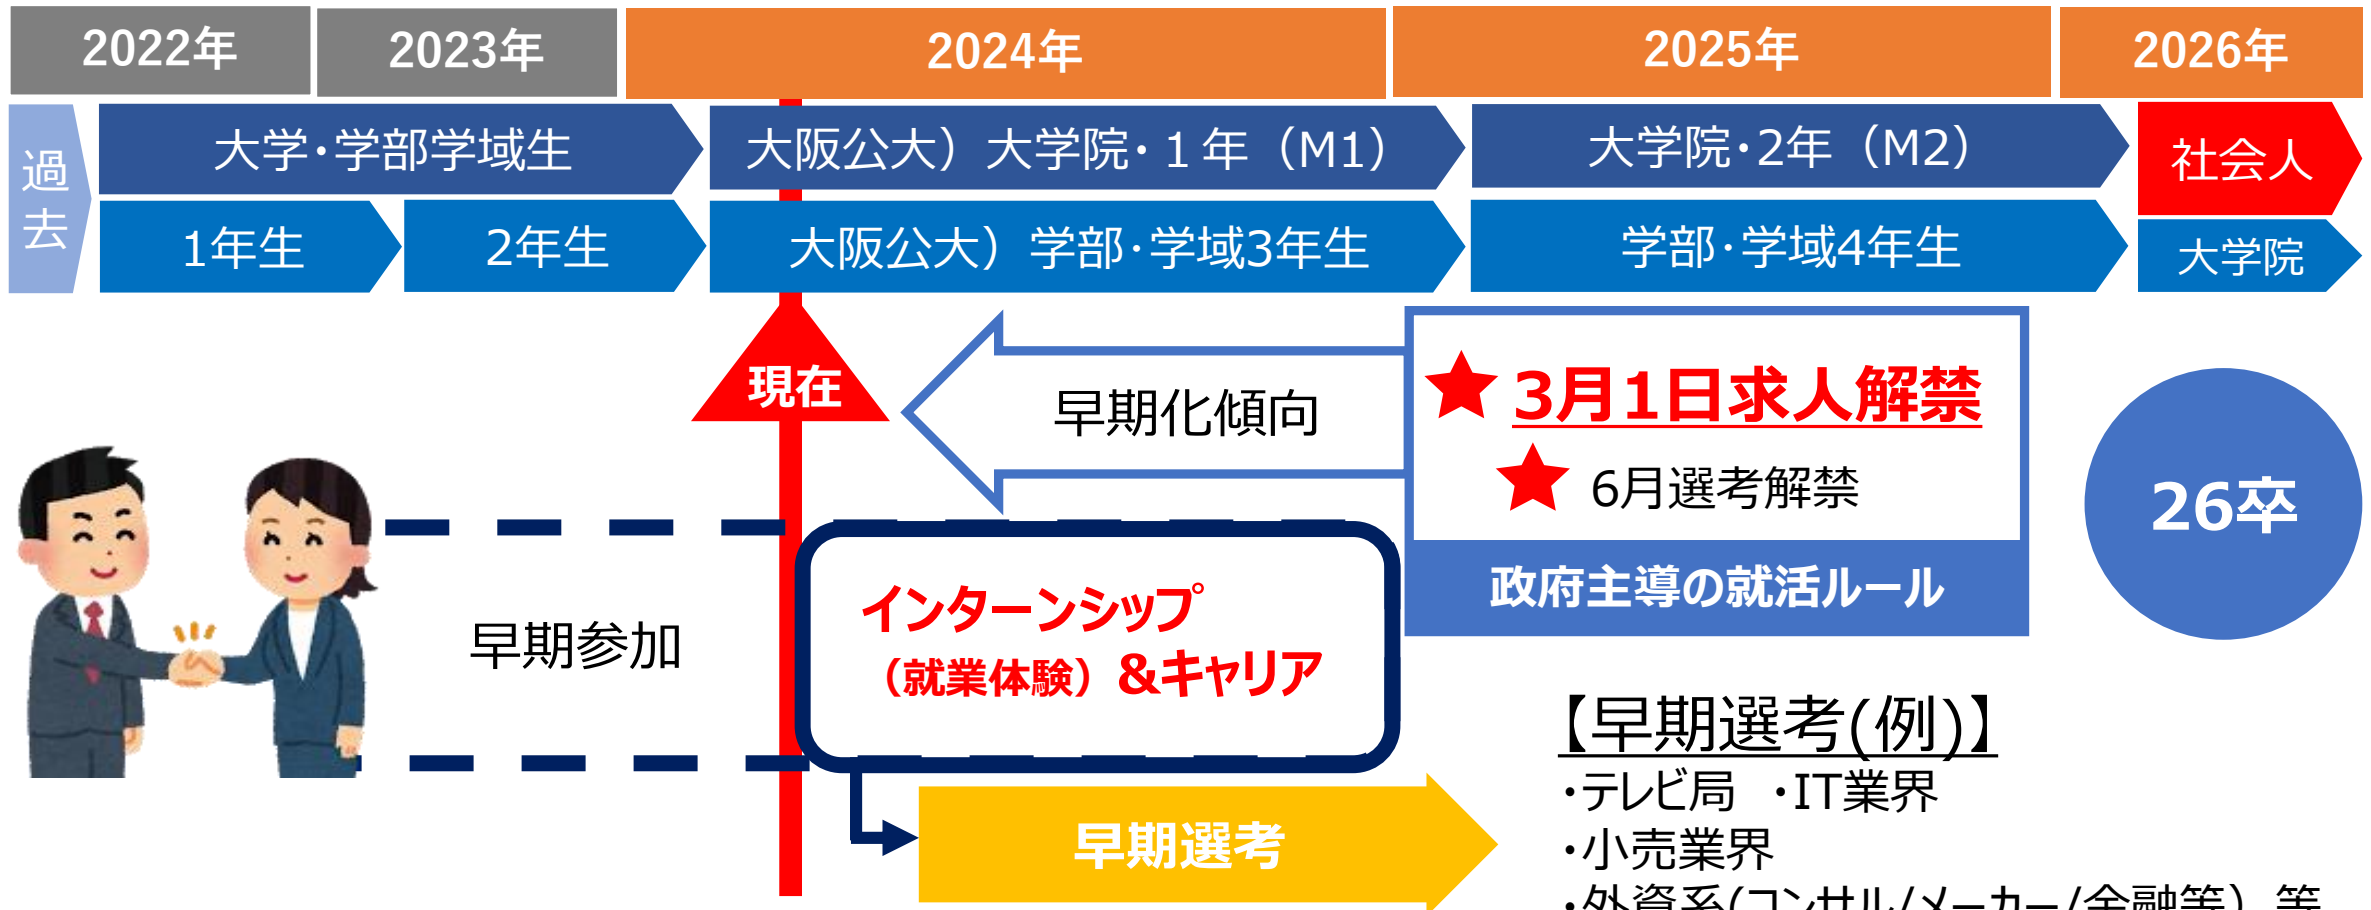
2022年 2023年 2024年 2025年 2026年

過去

大学・学部学域生

大阪公大）大学院・１年（M1）

大学院・2年（M2）

社会人

1年生

2年生

大阪公大）学部・学域3年生

学部・学域4年生

大学院

現在

早期化傾向

★ 3月1日求人解禁

★ 6月選考解禁

政府主導の就活ルール

26卒

早期参加

インターンシップ（就業体験）&キャリア

【早期選考(例)】

・テレビ局　・IT業界

・小売業界

・外資系(コンサル/メーカー/金融等）等

早期選考